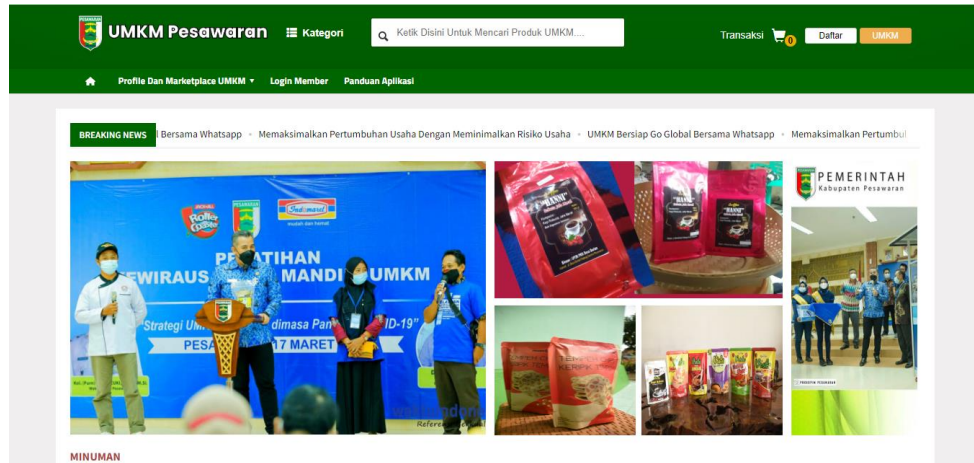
UMKM Pesawaran
Kategori
Ketik Disini Untuk Mencari Produk UMKM....
Transaksi
0
Daftar
UMKM

Profile Dan Marketplace UMKM
Login Member
Panduan Aplikasi

BREAKING NEWS
l Bersama Whatsapp • Memaksimalkan Pertumbuhan Usaha Dengan Meminimalkan Risiko Usaha • UMKM Bersiap Go Global Bersama Whatsapp • Memaksimalkan Pertumbul

Roller Coaster
Indomaret
PELATIHAN
WIRAUS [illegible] MANDI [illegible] UMKM
"Strategi Um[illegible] dimasa Pan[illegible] ID-19"
PESA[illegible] 17 MARET

PEMERINTAH
Kabupaten Pesawaran

MINUMAN